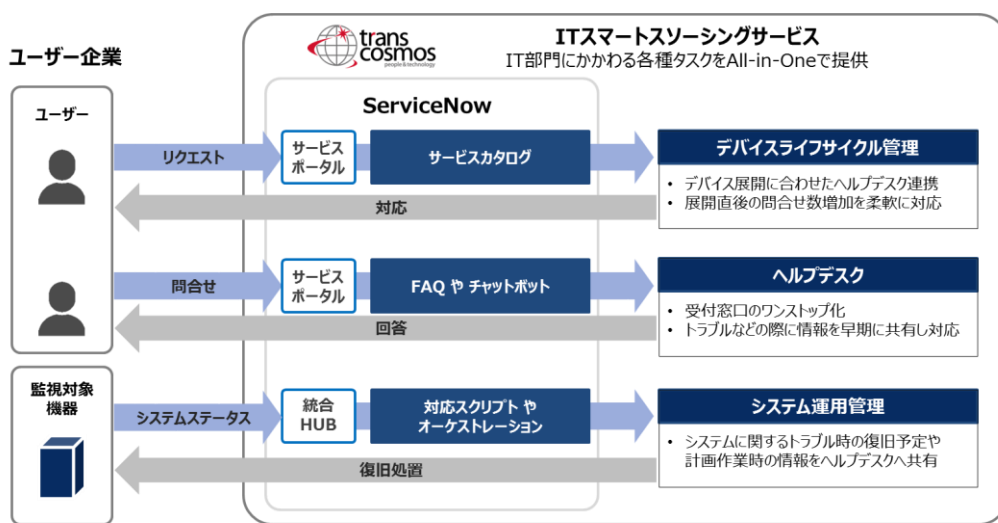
ユーザー企業

ユーザー

監視対象機器

trans cosmos
people & technology

ITスマートスソーシングサービス
IT部門にかかわる各種タスクをAll-in-Oneで提供

ServiceNow

リクエスト

サービスポータル

サービスカタログ

対応

問合せ

サービスポータル

FAQ や チャットボット

回答

システムステータス

統合HUB

対応スクリプト や オーケストレーション

復旧処置

デバイスライフサイクル管理

・デバイス展開に合わせたヘルプデスク連携
・展開直後の問合せ数増加を柔軟に対応

ヘルプデスク

・受付窓口のワンストップ化
・トラブルなどの際に情報を早期に共有し対応

システム運用管理

・システムに関するトラブル時の復旧予定や計画作業時の情報をヘルプデスクへ共有